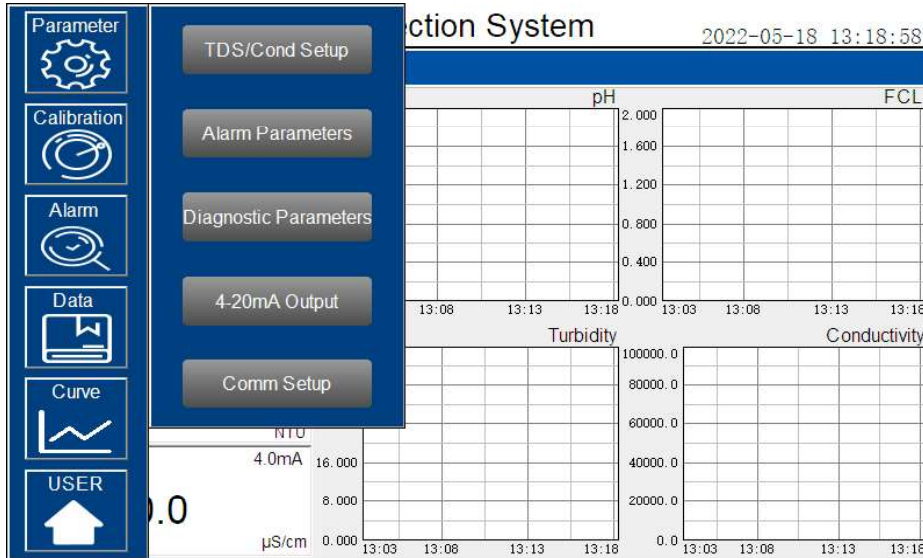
Parameter

Calibration

Alarm

Data

Curve

USER

TDS/Cond Setup

Alarm Parameters

Diagnostic Parameters

4-20mA Output

Comm Setup

ection System

2022-05-18 13:18:58

pH

FCL

2.000
1.600
1.200
0.800
0.400
0.000

13:08 13:13 13:18

13:03 13:08 13:13 13:18

Turbidity

Conductivity

100000.0
80000.0
60000.0
40000.0
20000.0
0.0

NTU
4.0mA
16.000
8.000
0.000

.0

μS/cm

13:03 13:08 13:13 13:18

13:03 13:08 13:13 13:18